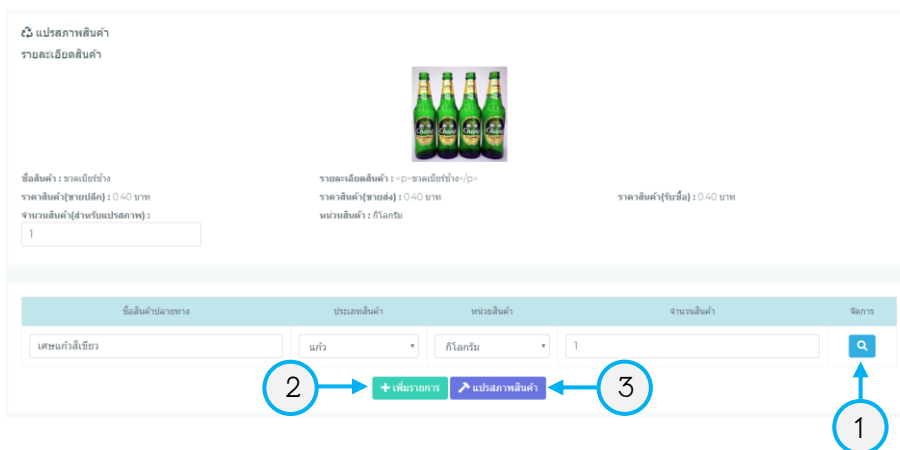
♲ แปรสภาพสินค้า
รายละเอียดสินค้า

ชื่อสินค้า : ขวดเบียร์ช้าง
รายละเอียดสินค้า : <p>ขวดเบียร์ช้าง</p>
ราคาสินค้า(ขายปลีก) : 0.40 บาท
ราคาสินค้า(ขายส่ง) : 0.40 บาท
ราคาสินค้า(รับซื้อ) : 0.40 บาท
จำนวนสินค้า(สำหรับแปรสภาพ) :
หน่วยสินค้า : กิโลกรัม
1

| ชื่อสินค้าปลายทาง | ประเภทสินค้า | หน่วยสินค้า | จำนวนสินค้า | จัดการ |
|---|---|---|---|---|
| เศษแก้วสีเขียว | แก้ว | กิโลกรัม | 1 | |

+ เพิ่มรายการ
แปรสภาพสินค้า
2
3
1